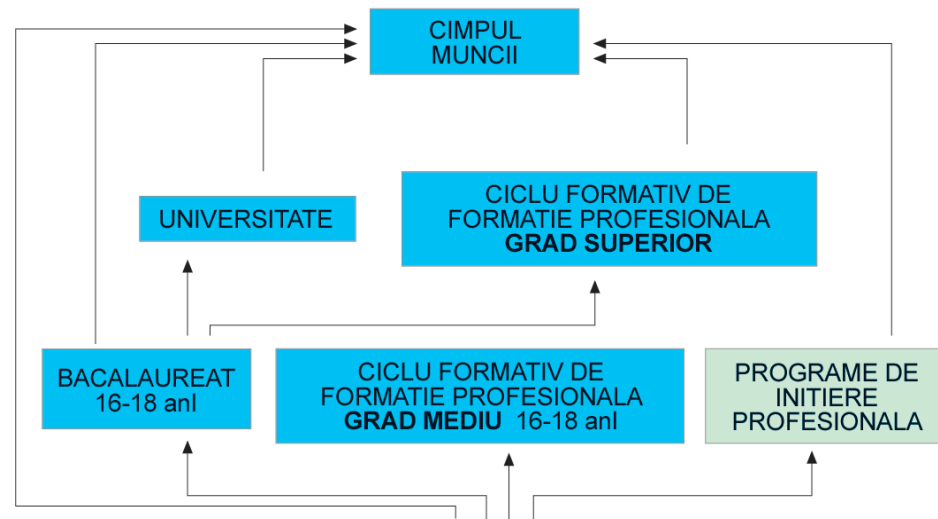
CIMPUL MUNCII

UNIVERSITATE

CICLU FORMATIV DE FORMATIE PROFESIONALA GRAD SUPERIOR

BACALAUREAT 16-18 anI

CICLU FORMATIV DE FORMATIE PROFESIONALA GRAD MEDIU 16-18 anI

PROGRAME DE INITIERE PROFESIONALA